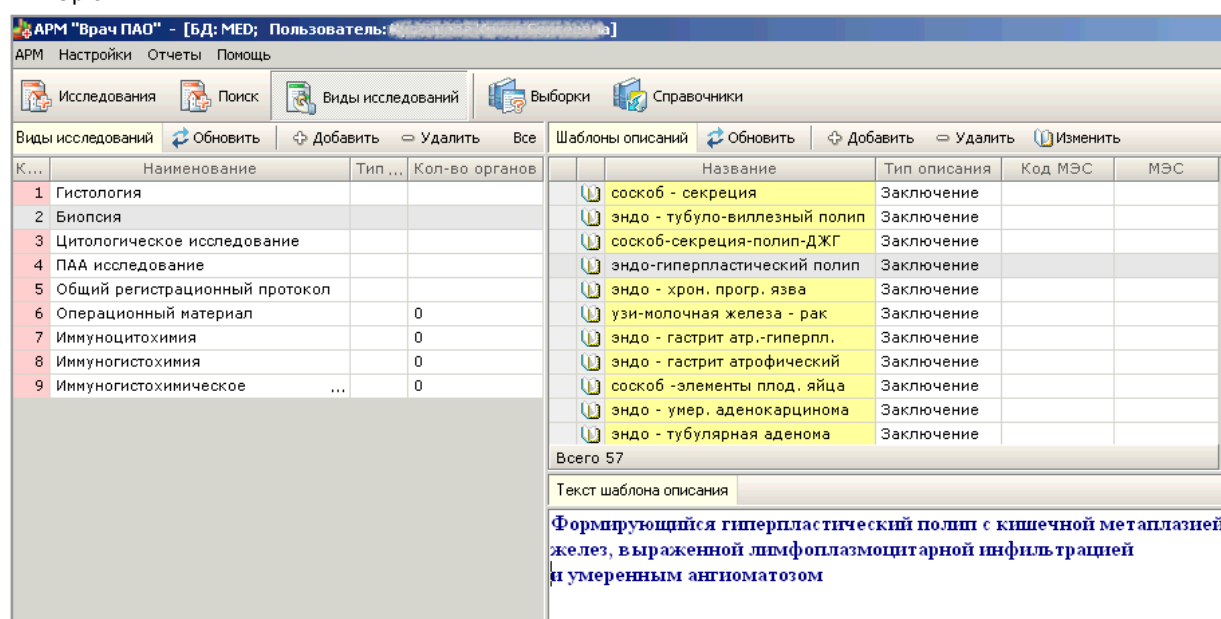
АРМ "Врач ПАО" - [БД: MED; Пользователь: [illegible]]

АРМ Настройки Отчеты Помощь

Исследования Поиск Виды исследований Выборки Справочники

Виды исследований Обновить Добавить Удалить Все

| К... | Наименование | Тип ... | Кол-во органов |
|---|---|---|---|
| 1 | Гистология | | |
| 2 | Биопсия | | |
| 3 | Цитологическое исследование | | |
| 4 | ПАА исследование | | |
| 5 | Общий регистрационный протокол | | |
| 6 | Операционный материал | | 0 |
| 7 | Иммуноцитохимия | | 0 |
| 8 | Иммуногистохимия | | 0 |
| 9 | Иммуногистохимическое ... | | 0 |

Шаблоны описаний Обновить Добавить Удалить Изменить

| Название | Тип описания | Код МЭС | МЭС |
|---|---|---|---|
| соскоб - секреция | Заключение | | |
| эндо - тубуло-виллезный полип | Заключение | | |
| соскоб-секреция-полип-ДЖГ | Заключение | | |
| эндо-гиперпластический полип | Заключение | | |
| эндо - хрон. прогр. язва | Заключение | | |
| узи-молочная железа - рак | Заключение | | |
| эндо - гастрит атр.-гиперпл. | Заключение | | |
| эндо - гастрит атрофический | Заключение | | |
| соскоб -элементы плод. яйца | Заключение | | |
| эндо - умер. аденокарцинома | Заключение | | |
| эндо - тубулярная аденома | Заключение | | |

Всего 57

Текст шаблона описания

Формирующийся гиперпластический полип с кишечной метаплазией желез, выраженной лимфоплазмоцитарной инфильтрацией
и умеренным ангиоматозом